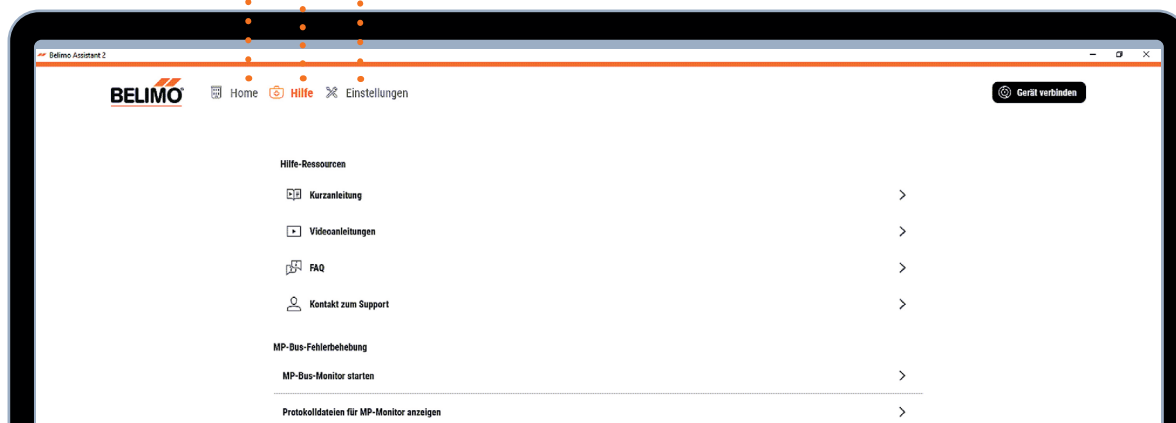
Belimo Assistant 2

BELIMO Home Hilfe Einstellungen

Gerät verbinden

Hilfe-Ressourcen

Kurzanleitung

Videoanleitungen

FAQ

Kontakt zum Support

MP-Bus-Fehlerbehebung

MP-Bus-Monitor starten

Protokolldateien für MP-Monitor anzeigen